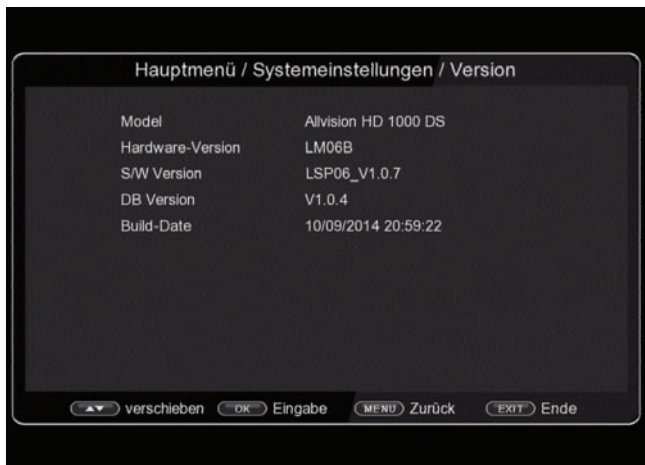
Hauptmenü / Systemeinstellungen / Version

| | |
|---|---|
| Model | Allvision HD 1000 DS |
| Hardware-Version | LM06B |
| S/W Version | LSP06_V1.0.7 |
| DB Version | V1.0.4 |
| Build-Date | 10/09/2014 20:59:22 |

▲▼ verschieben OK Eingabe MENU Zurück EXIT Ende